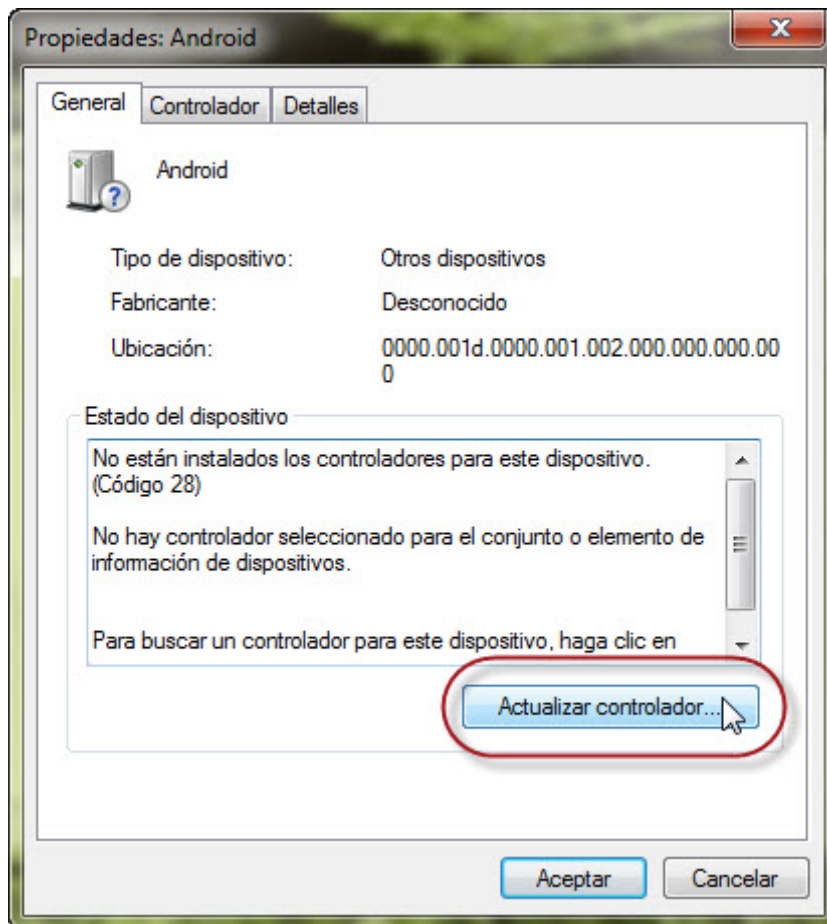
Propiedades: Android

General | Controlador | Detalles

Android

Tipo de dispositivo: Otros dispositivos

Fabricante: Desconocido

Ubicación: 0000.001d.0000.001.002.000.000.000.000

Estado del dispositivo

No están instalados los controladores para este dispositivo. (Código 28)

No hay controlador seleccionado para el conjunto o elemento de información de dispositivos.

Para buscar un controlador para este dispositivo, haga clic en

Actualizar controlador...

Aceptar | Cancelar